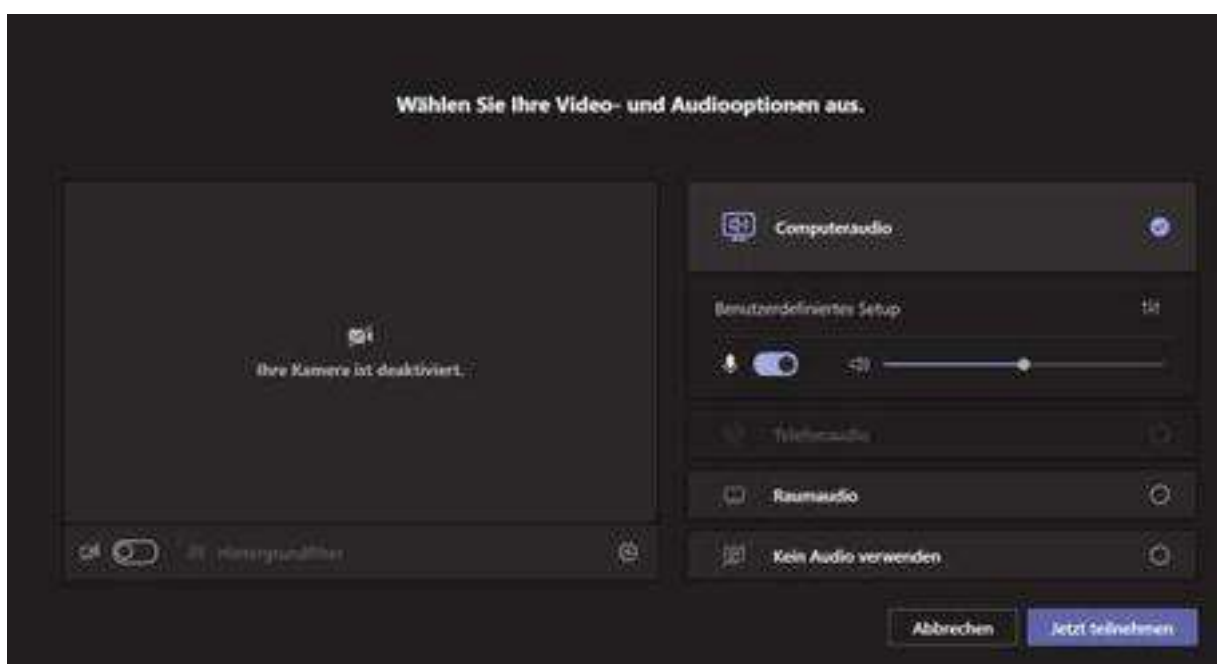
Wählen Sie Ihre Video- und Audiooptionen aus.

Ihre Kamera ist deaktiviert.

Hintergrundfilter

Computeraudio

Benutzerdefiniertes Setup

Telefonaudio

Raumaudio

Kein Audio verwenden

Abbrechen

Jetzt teilnehmen